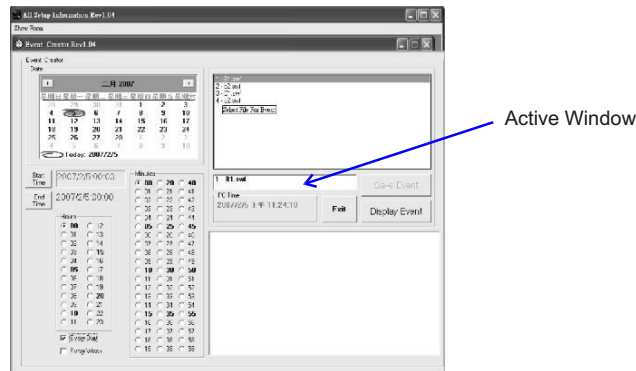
All Setup Information Rev1.04
Show Form
Event Creator Rev1.04
Event Creator
Date
二月 2007
星期日 星期一 星期二 星期三 星期四 星期五 星期六
28 29 30 31 1 2 3
4 5 6 7 8 9 10
11 12 13 14 15 16 17
18 19 20 21 22 23 24
25 26 27 28 1 2 3
4 5 6 7 8 9 10
Today: 2007/2/5
1 - S1.swf
2 - S2.swf
3 - C1.swf
4 - C2.swf
Select File For Event
Active Window
1 S1.swf
Start Time 2007/2/5 00:00
End Time 2007/2/5 00:00
Save Event
PC Time
2007/2/5 上午 11:24:10
Exit
Display Event
Hours
00 12
01 13
02 14
03 15
04 16
05 17
06 18
07 19
08 20
09 21
10 22
11 23
Minutes
00 20 40
01 21 41
02 22 42
03 23 43
04 24 44
05 25 45
06 26 46
07 27 47
08 28 48
09 29 49
10 30 50
11 31 51
12 32 52
13 33 53
14 34 54
15 35 55
16 36 56
17 37 57
18 38 58
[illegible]
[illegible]